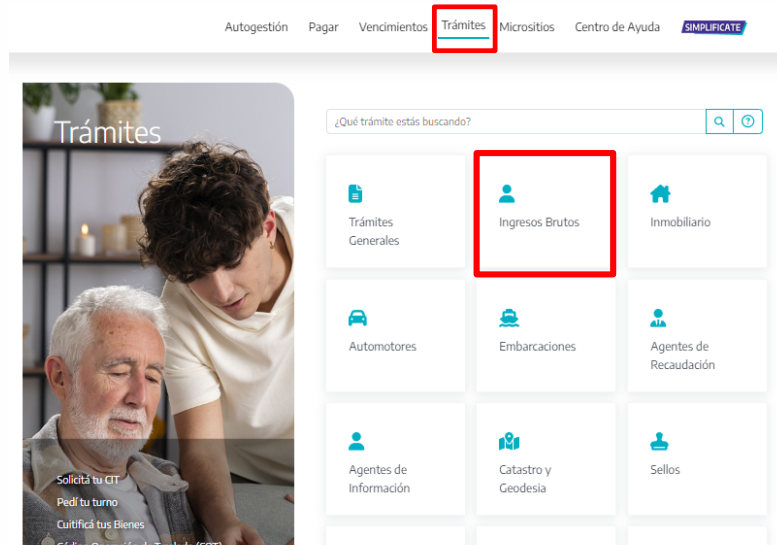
Autogestión Pagar Vencimientos Trámites Micrositios Centro de Ayuda SIMPLIFICATE

Trámites

¿Qué trámite estás buscando?

Trámites Generales

Ingresos Brutos

Inmobiliario

Automotores

Embarcaciones

Agentes de Recaudación

Agentes de Información

Catastro y Geodesia

Sellos

Solicitá tu CIT
Pedí tu turno
Cuitificá tus Bienes
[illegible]